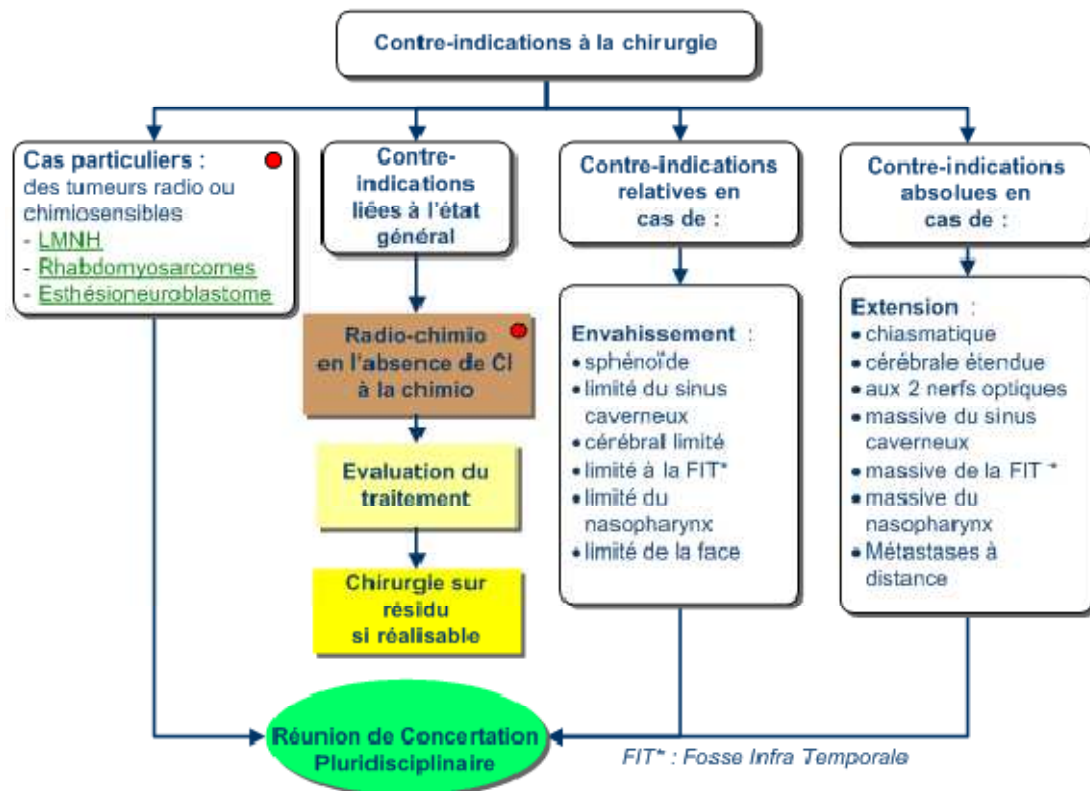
Contre-indications à la chirurgie

Cas particuliers : des tumeurs radio ou chimiosensibles
- LMNH
- Rhabdomyosarcomes
- Esthésioneuroblastome

Contre-indications liées à l'état général

Radio-chimio en l'absence de CI à la chimio

Evaluation du traitement

Chirurgie sur résidu si réalisable

Contre-indications relatives en cas de :

Envahissement :
• sphénoïde
• limité du sinus caverneux
• cérébral limité
• limité à la FIT*
• limité du nasopharynx
• limité de la face

Contre-indications absolues en cas de :

Extension :
• chiasmatique
• cérébrale étendue
• aux 2 nerfs optiques
• massive du sinus caverneux
• massive de la FIT *
• massive du nasopharynx
• Métastases à distance

Réunion de Concertation Pluridisciplinaire

FIT* : Fosse Infra Temporale